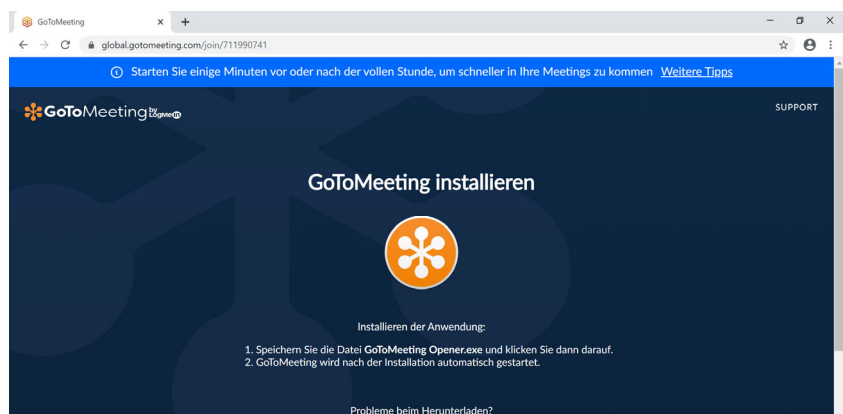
GoToMeeting

global.gotomeeting.com/join/711990741

Starten Sie einige Minuten vor oder nach der vollen Stunde, um schneller in Ihre Meetings zu kommen Weitere Tipps

GoToMeeting by LogMeIn

SUPPORT

GoToMeeting installieren

Installieren der Anwendung:

1. Speichern Sie die Datei **GoToMeeting Opener.exe** und klicken Sie dann darauf.
2. GoToMeeting wird nach der Installation automatisch gestartet.

Probleme beim Herunterladen?